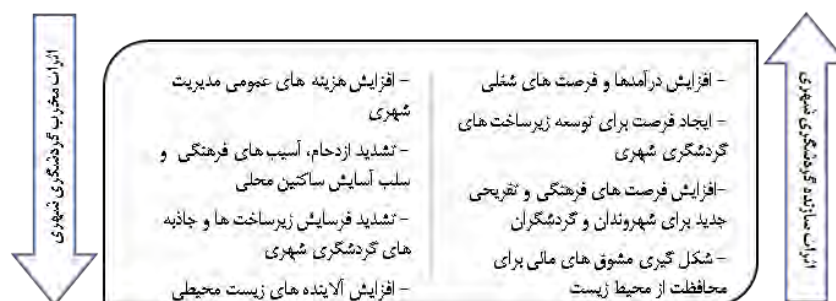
اثرات سازنده گردشگری شهری

- افزایش درآمدها و فرصت های شغلی
- ایجاد فرصت برای توسعه زیرساخت های گردشگری شهری
-افزایش فرصت های فرهنگی و تفریحی جدید برای شهروندان و گردشگران
- شکل گیری مشوق های مالی برای محافظت از محیط زیست

- افزایش هزینه های عمومی مدیریت شهری
- تشدید ازدحام، آسیب های فرهنگی و سلب آسایش ساکنین محلی
- تشدید فرسایش زیرساخت ها و جاذبه های گردشگری شهری
- افزایش آلاینده های زیست محیطی

اثرات مخرب گردشگری شهری